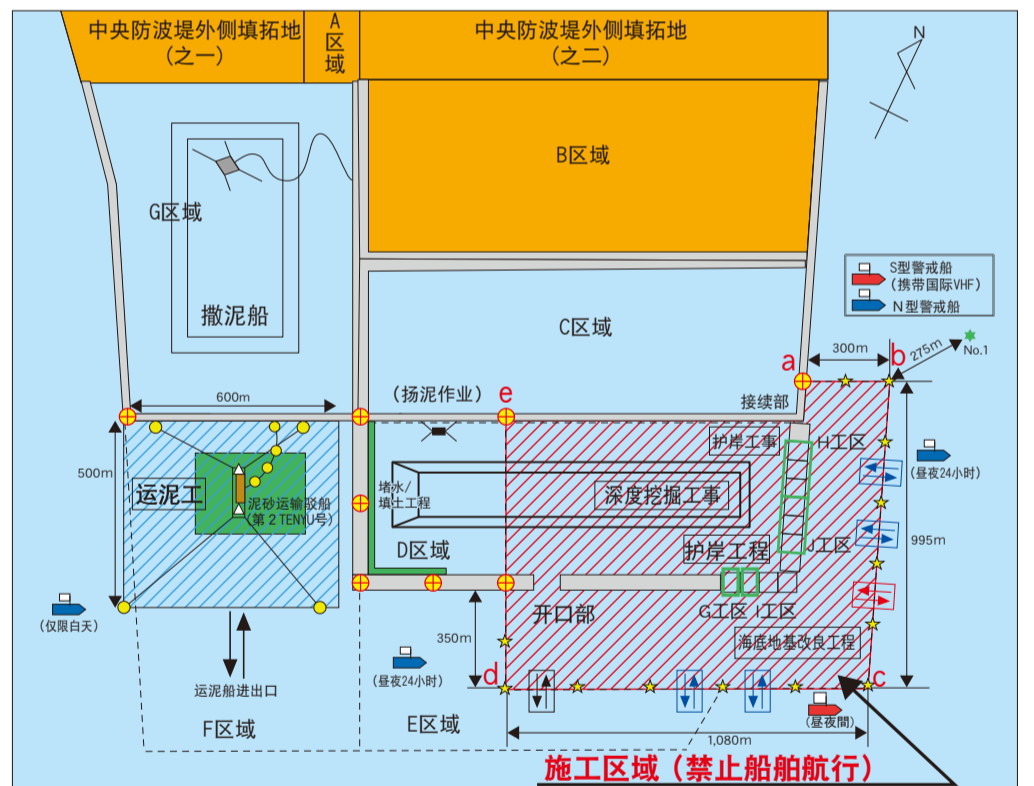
中央防波堤外側填拓地
（之一）

A
区
域

中央防波堤外側填拓地
（之二）

N

B区域

G区域

S型警戒船
（携带国际VHF）
N 型警戒船

撒泥船

C区域

a
300m
b
275m
No.1

600m

（扬泥作业）
e

接续部

500m

运泥工

泥砂运输般船
（第 2 TENYU号）

堵水/填土工程

护岸工事

H工区

（昼夜24小时）

深度挖掘工事

J工区

995m

D区域

护岸工程

G工区

I工区

（仅限白天）

开口部

350m

海底地基改良工程

（昼夜24小时）

d

c

运泥船进出口

（昼夜間）

F区域

E区域

1,080m

施工区域（禁止船舶航行）